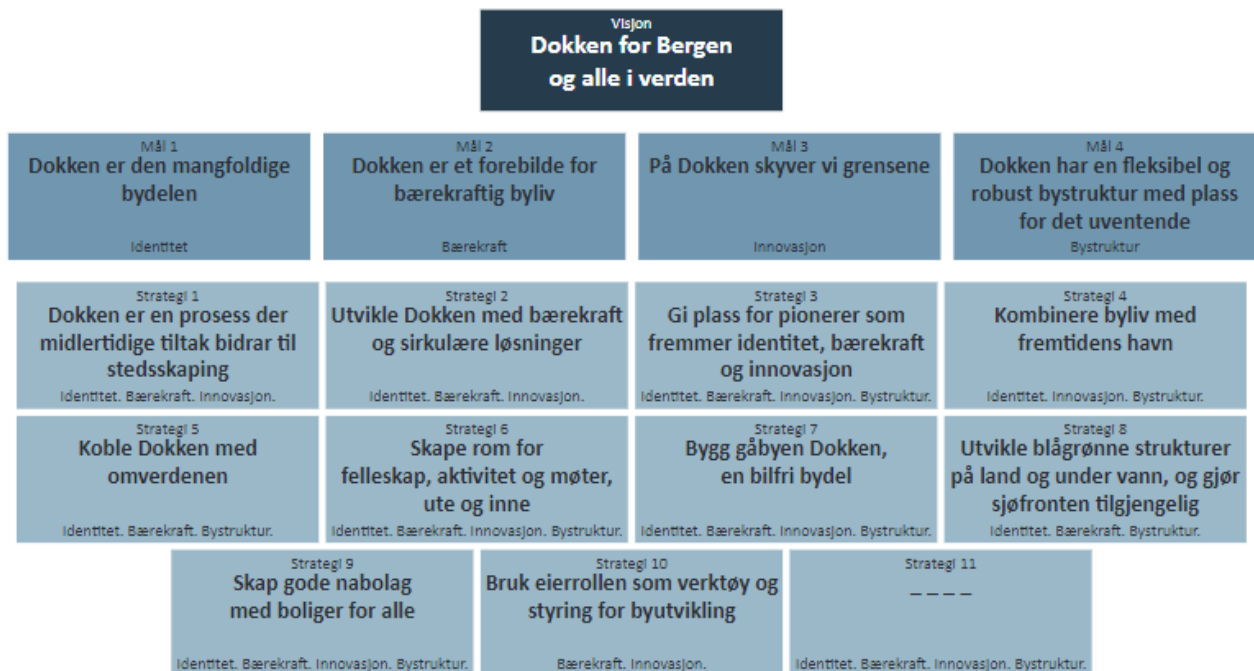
Visjon
Dokken for Bergen og alle i verden

Mål 1
Dokken er den mangfoldige bydelen
Identitet

Mål 2
Dokken er et forebilde for bærekraftig byliv
Bærekraft

Mål 3
På Dokken skyver vi grensene
Innovasjon

Mål 4
Dokken har en fleksibel og robust bystruktur med plass for det uventende
Bystruktur

Strategi 1
Dokken er en prosess der midlertidige tiltak bidrar til stedsskaping
Identitet. Bærekraft. Innovasjon.

Strategi 2
Utvikle Dokken med bærekraft og sirkulære løsninger
Identitet. Bærekraft. Innovasjon.

Strategi 3
Gi plass for pionerer som fremmer identitet, bærekraft og innovasjon
Identitet. Bærekraft. Innovasjon. Bystruktur.

Strategi 4
Kombinere byliv med fremtidens havn
Identitet. Innovasjon. Bystruktur.

Strategi 5
Koble Dokken med omverdenen
Identitet. Bærekraft. Bystruktur.

Strategi 6
Skape rom for felleskap, aktivitet og møter, ute og inne
Identitet. Bærekraft. Innovasjon. Bystruktur.

Strategi 7
Bygg gåbyen Dokken, en bilfri bydel
Identitet. Bærekraft. Innovasjon. Bystruktur.

Strategi 8
Utvikle blågrønne strukturer på land og under vann, og gjør sjøfronten tilgjengelig
Identitet. Bærekraft. Bystruktur.

Strategi 9
Skap gode nabolag med boliger for alle
Identitet. Bærekraft. Innovasjon. Bystruktur.

Strategi 10
Bruk eierrollen som verktøy og styring for byutvikling
Bærekraft. Innovasjon.

Strategi 11
– – – –
Identitet. Bærekraft. Innovasjon. Bystruktur.